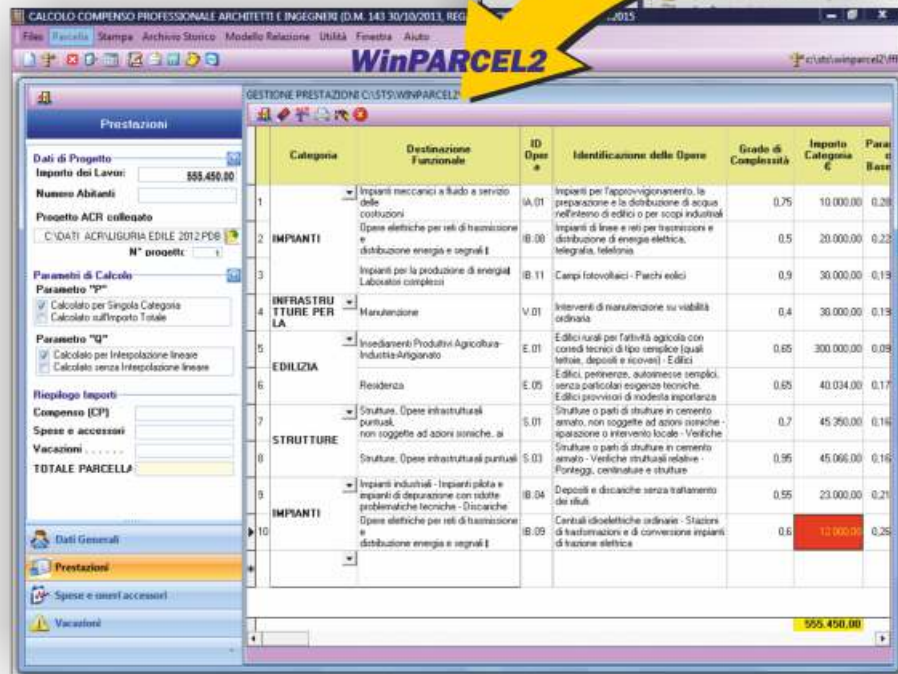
CALCOLO COMPENSO PROFESSIONALE ARCHITETTI E INGEGNERI (D.M. 143 30/10/2013, REG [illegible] 2015

Files Parcella Stampa Archivio Storico Modello Relazione Utilità Finestra Aiuto

WinPARCEL2

c:\sts\winparcel2\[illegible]

Prestazioni

Dati di Progetto
Importo dei Lavori 555.450,00
Numero Abitanti
Progetto ACR collegato
C:\DATI_ACR\LIGURIA EDILE 2012.PDB
N° progetto

Parametri di Calcolo
Parametro "P"
Calcolato per Singola Categoria
Calcolato sull'Importo Totale
Parametro "Q"
Calcolato per Interpolazione lineare
Calcolato senza Interpolazione lineare

Riepilogo Importi
Compenso (CP)
Spese e accessori
Vacazioni
TOTALE PARCELLA

Dati Generali
Prestazioni
Spese e oneri accessori
Vacazioni

GESTIONE PRESTAZIONI C:\STS\WINPARCEL2\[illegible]

| | Categoria | Destinazione Funzionale | ID Opera | Identificazione delle Opere | Grado di Complessità | Importo Categoria € | Para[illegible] Base |
|---|---|---|---|---|---|---|---|
| 1 | IMPIANTI | Impianti meccanici a fluido a servizio delle costruzioni | IA.01 | Impianti per l'approvvigionamento, la preparazione e la distribuzione di acqua nell'interno di edifici o per scopi industriali | 0,75 | 10.000,00 | 0,28 |
| 2 | | Opere elettriche per reti di trasmissione e distribuzione energia e segnali E | IB.08 | Impianti di linee e reti per trasmissioni e distribuzione di energia elettrica, telegrafia, telefonia | 0,5 | 20.000,00 | 0,22 |
| 3 | | Impianti per la produzione di energia Laboratori complessi | IB.11 | Campi fotovoltaici - Parchi eolici | 0,9 | 30.000,00 | 0,19 |
| 4 | INFRASTRUTTURE PER LA | Manutenzione | V.01 | Interventi di manutenzione su viabilità ordinaria | 0,4 | 30.000,00 | 0,19 |
| 5 | EDILIZIA | Insediamenti Produttivi Agricoltura-Industria-Artigianato | E.01 | Edifici rurali per l'attività agricola con corredi tecnici di tipo semplice (quali tettoie, depositi e ricoveri) - Edifici | 0,65 | 300.000,00 | 0,09 |
| 6 | | Residenza | E.05 | Edifici, pertinenze, autorimesse semplici, senza particolari esigenze tecniche. Edifici provvisori di modesta importanza | 0,65 | 40.034,00 | 0,17 |
| 7 | STRUTTURE | Strutture, Opere infrastrutturali puntuali, non soggette ad azioni sismiche, ai | S.01 | Strutture o parti di strutture in cemento armato, non soggette ad azioni sismiche - riparazione o intervento locale - Verifiche | 0,7 | 45.350,00 | 0,16 |
| 8 | | Strutture, Opere infrastrutturali puntuali | S.03 | Strutture o parti di strutture in cemento armato - Verifiche strutturali relative - Ponteggi, centinature e strutture | 0,95 | 45.066,00 | 0,16 |
| 9 | IMPIANTI | Impianti industriali - Impianti pilota e impianti di depurazione con ridotte problematiche tecniche - Discariche | IB.04 | Depositi e discariche senza trattamento dei rifiuti | 0,55 | 23.000,00 | 0,21 |
| 10 | | Opere elettriche per reti di trasmissione e distribuzione energia e segnali E | IB.09 | Centrali idroelettriche ordinarie - Stazioni di trasformazioni e di conversione impianti di trazione elettrica | 0,6 | 12.000,00 | 0,26 |
| | | | | | | 555.450,00 | |